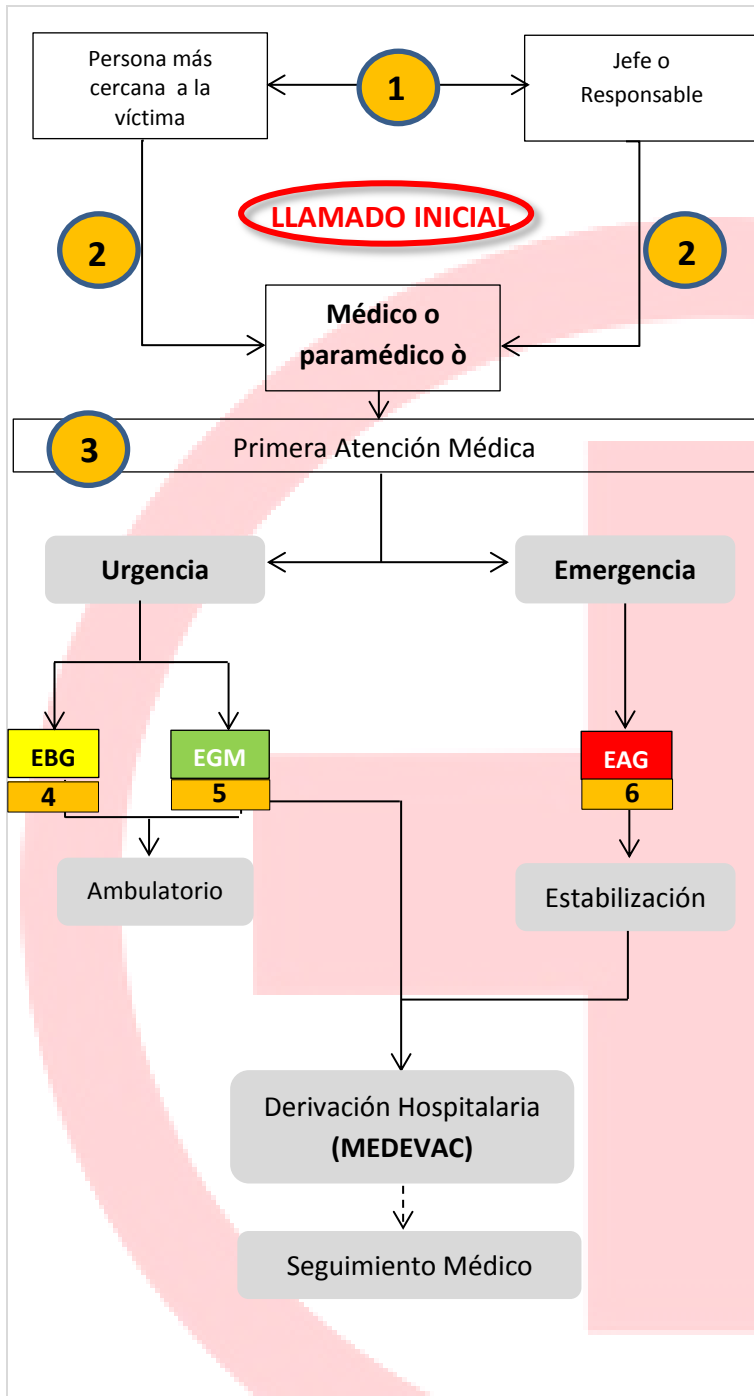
Persona más cercana a la víctima

1

Jefe o Responsable

LLAMADO INICIAL

2

2

Médico o paramédico ò

3

Primera Atención Médica

Urgencia

Emergencia

EBG

4

EGM

5

EAG

6

Ambulatorio

Estabilización

Derivación Hospitalaria **(MEDEVAC)**

Seguimiento Médico